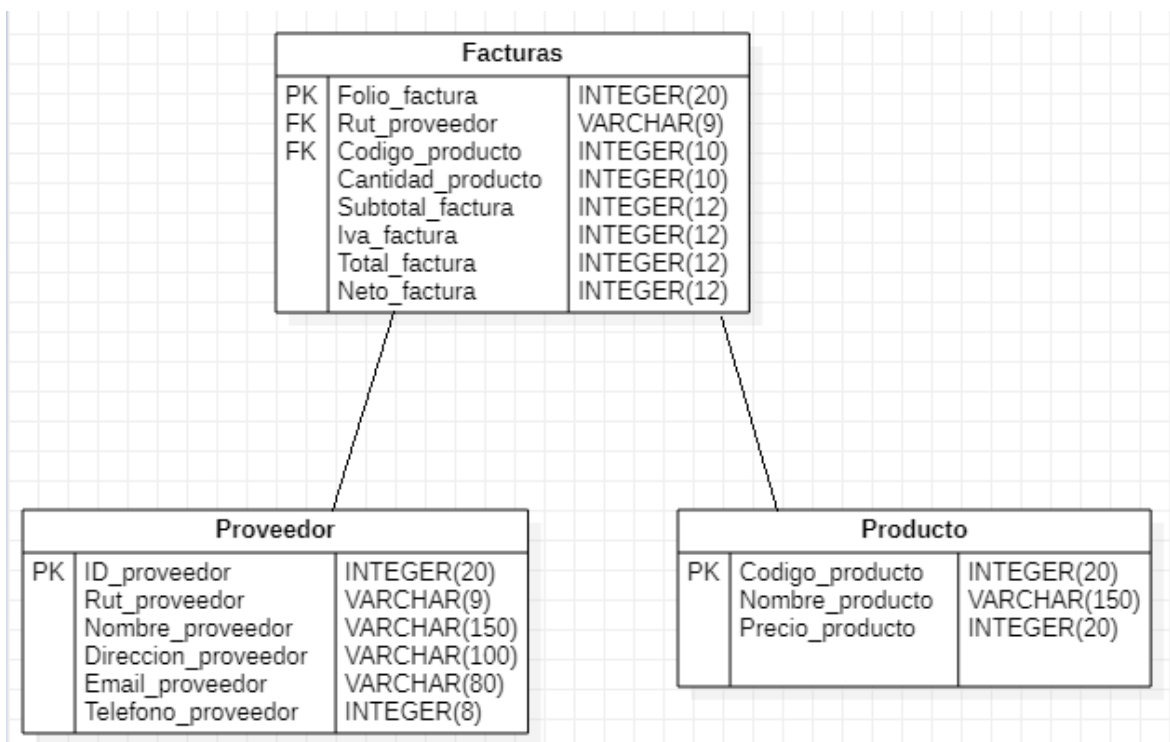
**Facturas**

| | | |
|---|---|---|
| PK | Folio_factura | INTEGER(20) |
| FK | Rut_proveedor | VARCHAR(9) |
| FK | Codigo_producto | INTEGER(10) |
| | Cantidad_producto | INTEGER(10) |
| | Subtotal_factura | INTEGER(12) |
| | Iva_factura | INTEGER(12) |
| | Total_factura | INTEGER(12) |
| | Neto_factura | INTEGER(12) |

**Proveedor**

| | | |
|---|---|---|
| PK | ID_proveedor | INTEGER(20) |
| | Rut_proveedor | VARCHAR(9) |
| | Nombre_proveedor | VARCHAR(150) |
| | Direccion_proveedor | VARCHAR(100) |
| | Email_proveedor | VARCHAR(80) |
| | Telefono_proveedor | INTEGER(8) |

**Producto**

| | | |
|---|---|---|
| PK | Codigo_producto | INTEGER(20) |
| | Nombre_producto | VARCHAR(150) |
| | Precio_producto | INTEGER(20) |